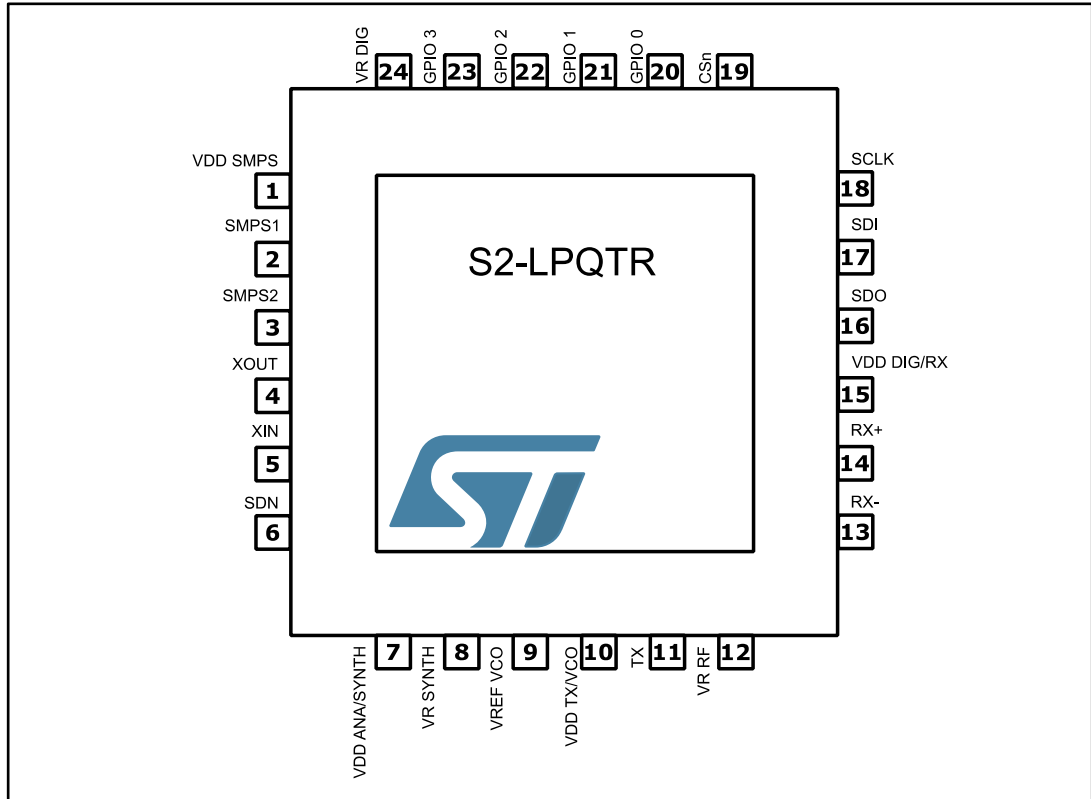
VR DIG 24 GPIO 3 23 GPIO 2 22 GPIO 1 21 GPIO 0 20 CSn 19

VDD SMPS 1
SMPS1 2
SMPS2 3
XOUT 4
XIN 5
SDN 6

S2-LPQTR

SCLK 18
SDI 17
SDO 16
VDD DIG/RX 15
RX+ 14
RX- 13

7 VDD ANA/SYNTH 8 VR SYNTH 9 VREF VCO 10 VDD TX/VCO 11 TX 12 VR RF